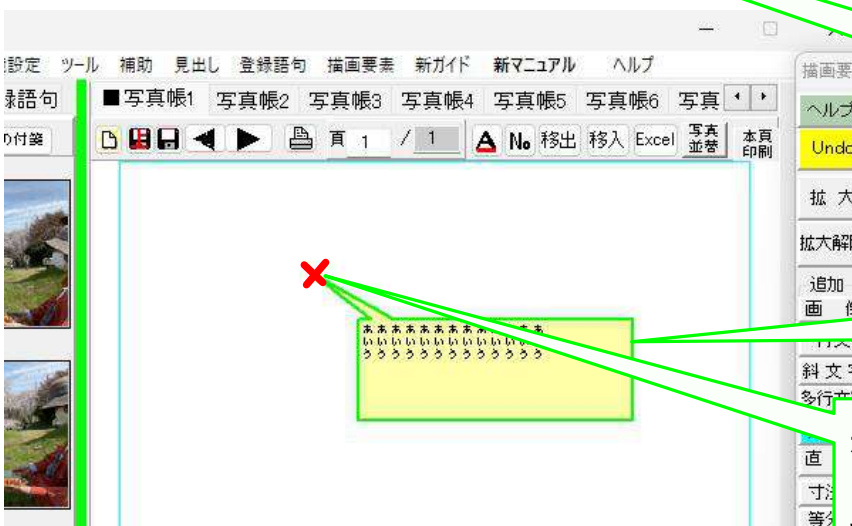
設定　ツール　補助　見出し　登録語句　描画要素　新ガイド　新マニュアル　ヘルプ

録語句

■写真帳1　写真帳2　写真帳3　写真帳4　写真帳5　写真帳6　写真

頁 1 / 1　A　No　移出　移入　Excel　写真並替　本頁印刷

の付箋

ああああああああああああ
いいいいいいいいいいいい
うううううううううううう

描画要

ヘルプ

Undo

拡大

拡大解

追加

画

斜文

多行

直

寸法

等